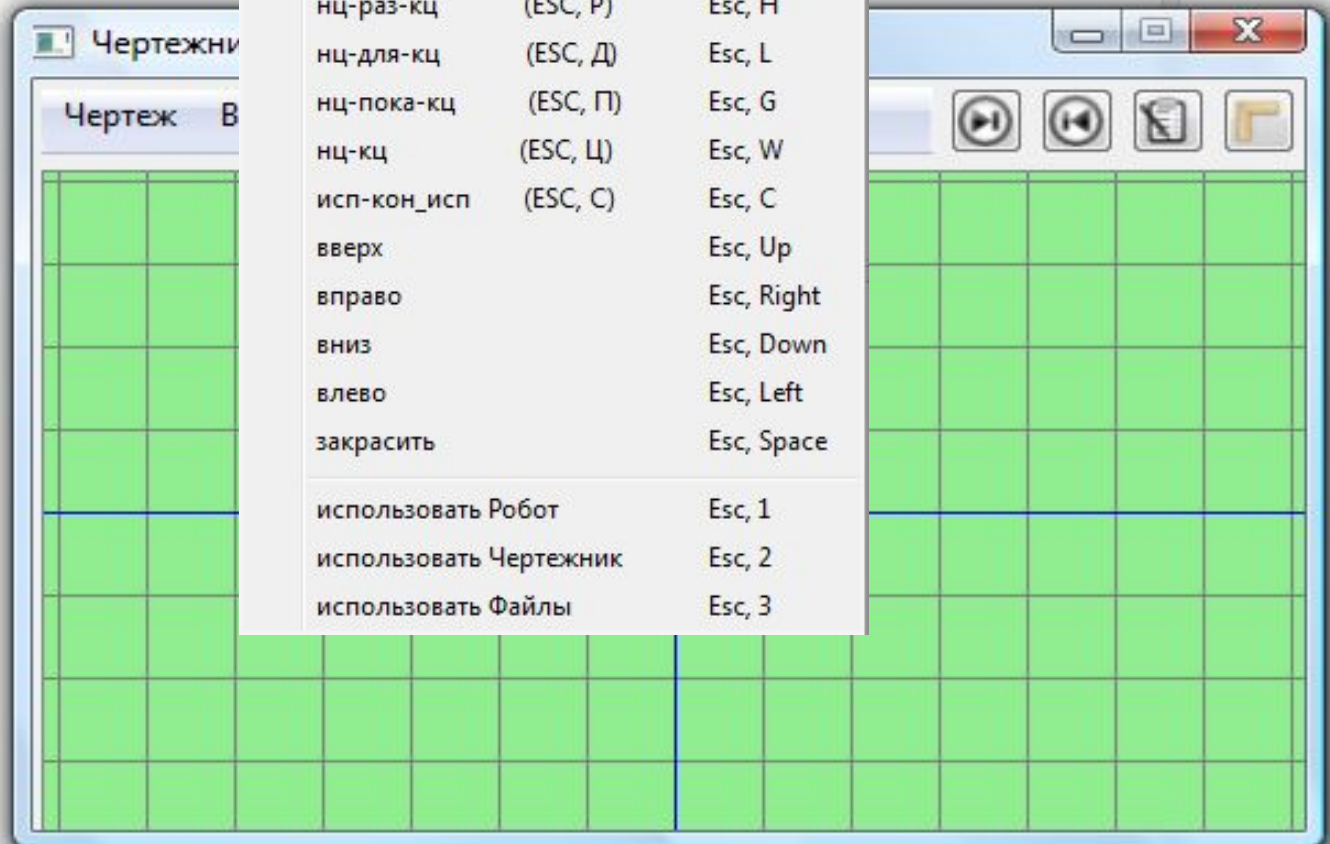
Чертежни

Чертеж В

нц-раз-кц (ESC, Р) Esc, H
нц-для-кц (ESC, Д) Esc, L
нц-пока-кц (ESC, П) Esc, G
нц-кц (ESC, Ц) Esc, W
исп-кон_исп (ESC, С) Esc, C
вверх Esc, Up
вправо Esc, Right
вниз Esc, Down
влево Esc, Left
закрасить Esc, Space
использовать Робот Esc, 1
использовать Чертежник Esc, 2
использовать Файлы Esc, 3